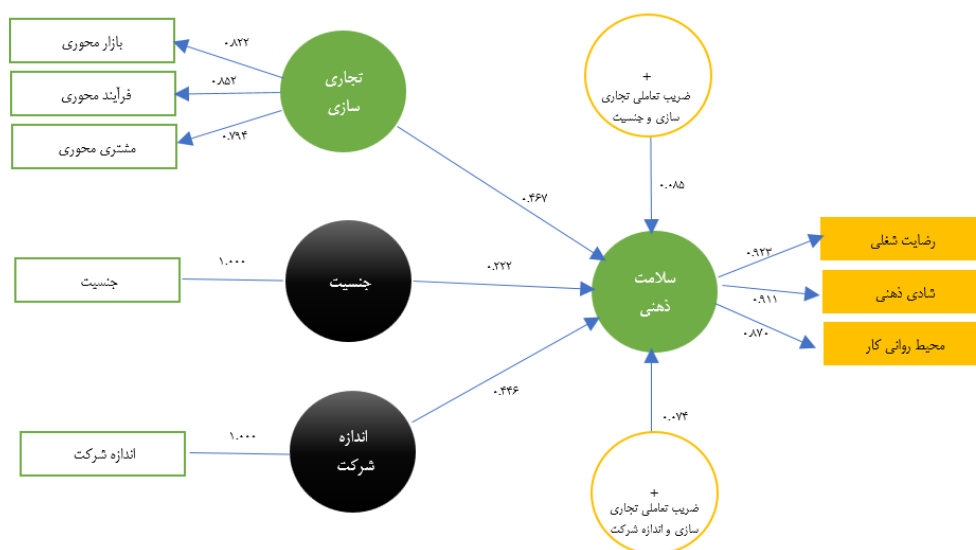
بازار محوری
۰.۸۲۲
فرآیند محوری
۰.۸۵۲
مشتری محوری
۰.۷۹۴
تجاری سازی
+
ضریب تعاملی تجاری سازی و جنسیت
۰.۰۸۵
۰.۴۶۷
جنسیت
۱.۰۰۰
جنسیت
۰.۲۲۲
سلامت ذهنی
۰.۹۲۳
رضایت شغلی
۰.۹۱۱
شادی ذهنی
۰.۸۷۰
محیط روانی کار
۰.۴۴۶
۰.۰۷۴
اندازه شرکت
۱.۰۰۰
اندازه شرکت
+
ضریب تعاملی تجاری سازی و اندازه شرکت